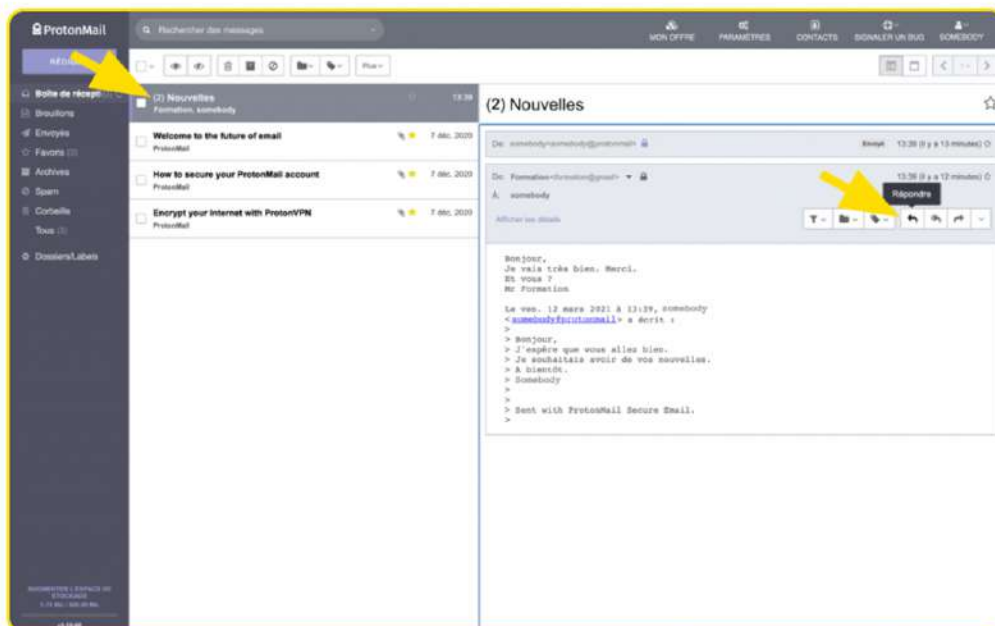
ProtonMail

Rechercher des messages

MON OFFRE
PARAMÈTRES
CONTACTS
SIGNALER UN BUG
SOMEBODY

RÉDIGER

Boîte de réception
Brouillons
Envoyés
Favoris
Archives
Spam
Corbeille
Tous
Dossiers/Labels

Plus

(2) Nouvelles
Formation, somebody
13:39

Welcome to the future of email
ProtonMail
7 déc. 2020

How to secure your ProtonMail account
ProtonMail
7 déc. 2020

Encrypt your internet with ProtonVPN
ProtonMail
7 déc. 2020

(2) Nouvelles

De: somebody<somebody@protonmail>
Envoyé 13:39 (il y a 13 minutes)

De: Formation<formation@gmail>
À: somebody
13:39 (il y a 12 minutes)
Afficher les détails

Répondre

Bonjour,
Je vais très bien. Merci.
Et vous ?
Mr Formation

Le ven. 12 mars 2021 à 13:39, somebody <somebody@protonmail> a écrit :
>
> Bonjour,
> J'espère que vous allez bien.
> Je souhaitais avoir de vos nouvelles.
> À bientôt.
> Somebody
>
>
> Sent with ProtonMail Secure Email.
>

AUGMENTER L'ESPACE DE STOCKAGE
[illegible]